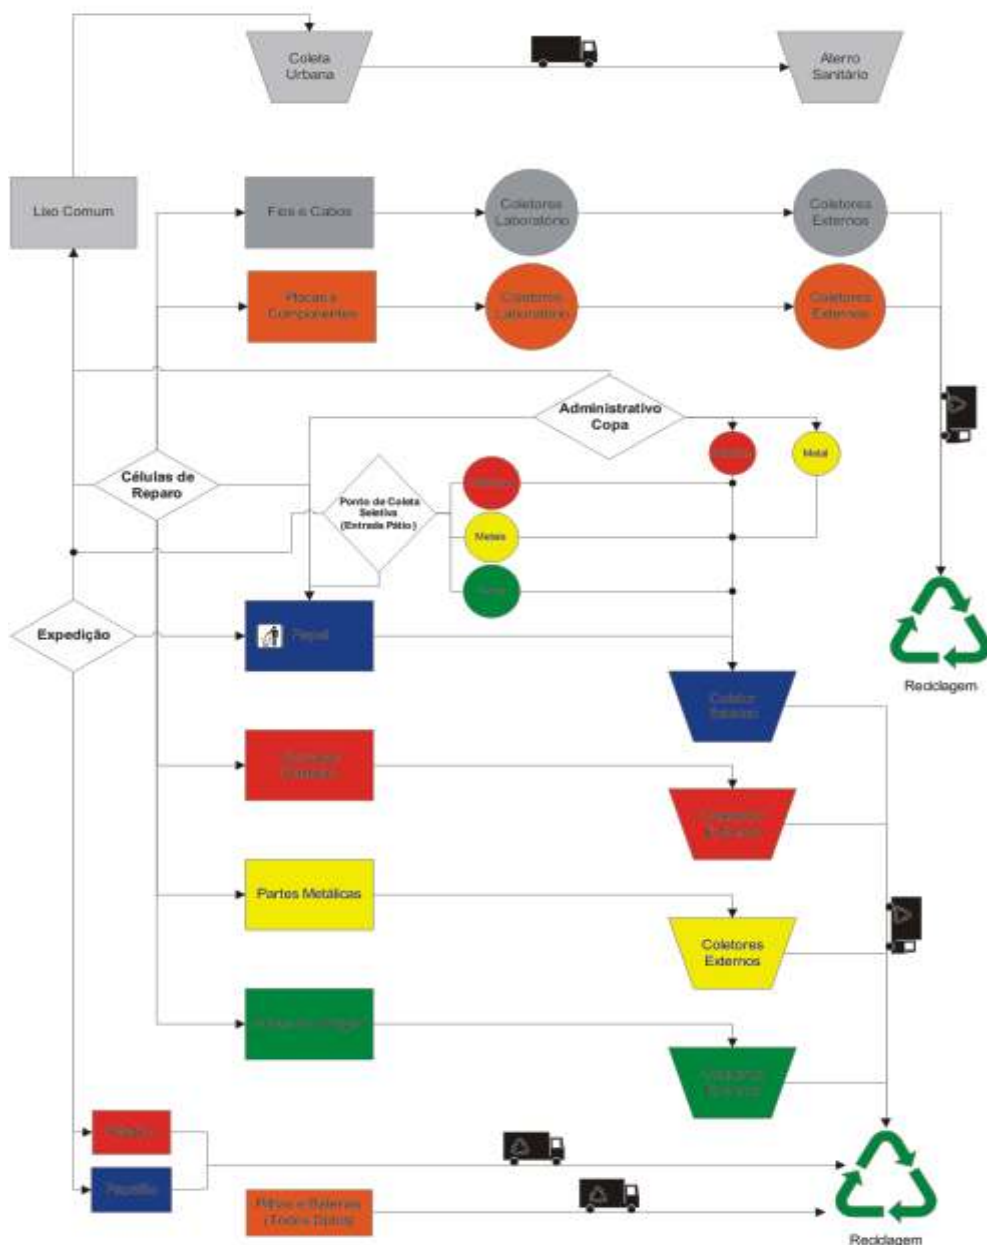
Coleta Urbana

Aterro Sanitário

Lixo Comum

Fios e Cabos

Coletores Laboratório

Coletores Externos

Placas e Componentes

Coletores Laboratório

Coletores Externos

Administrativo Copa

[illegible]

Metal

Células de Reparo

Ponto de Coleta Seletiva (Entrada Pátio)

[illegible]

Metais

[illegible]

Expedição

Papel

Coletor Externo

Reciclagem

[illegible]

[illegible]

Partes Metálicas

Coletores Externos

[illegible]

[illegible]

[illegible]

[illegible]

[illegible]

Reciclagem